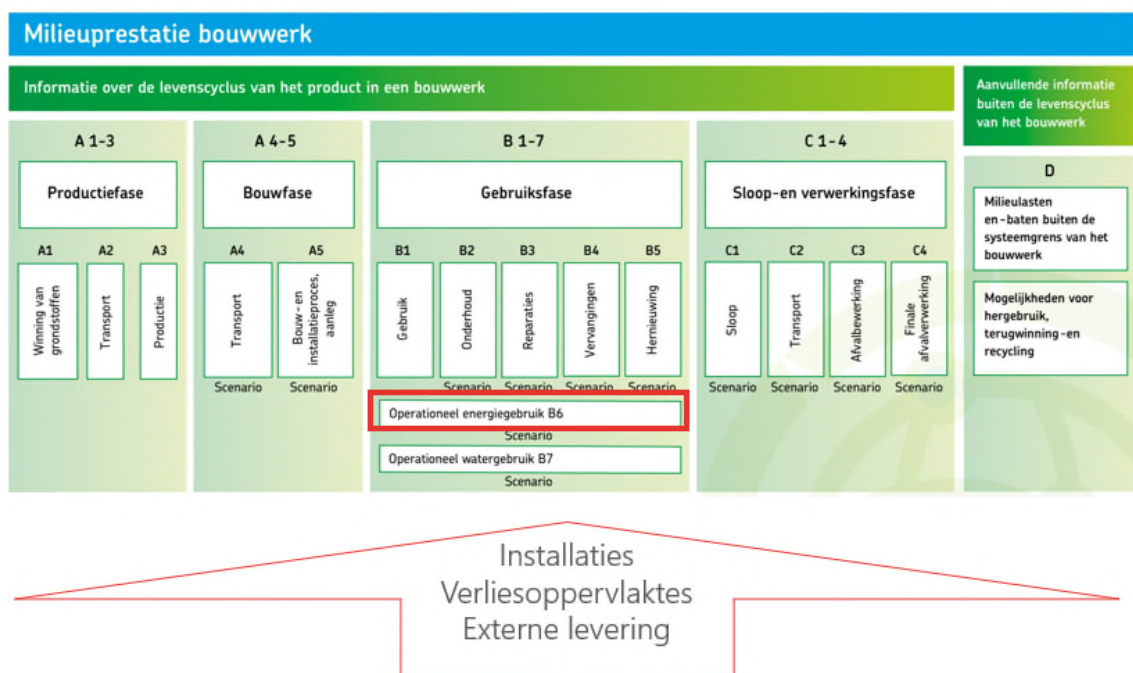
Milieuprestatie bouwwerk

Informatie over de levenscyclus van het product in een bouwwerk

Aanvullende informatie buiten de levenscyclus van het bouwwerk

A 1-3

Productiefase

A1 A2 A3

Winning van grondstoffen

Transport

Productie

A 4-5

Bouwfase

A4 A5

Transport

Bouw- en installatieproces, aanleg

Scenario Scenario

B 1-7

Gebruiksfase

B1 B2 B3 B4 B5

Gebruik

Onderhoud

Reparaties

Vervangingen

Hernieuwing

Scenario Scenario Scenario Scenario

Operationeel energiegebruik B6

Scenario

Operationeel watergebruik B7

Scenario

C 1-4

Sloop- en verwerkingsfase

C1 C2 C3 C4

Sloop

Transport

Afvalbewerking

Finale afvalverwerking

Scenario Scenario Scenario Scenario

D

Milieulasten en-baten buiten de systeemgrens van het bouwwerk

Mogelijkheden voor hergebruik, terugwinning-en recycling

Installaties
Verliesoppervlaktes
Externe levering